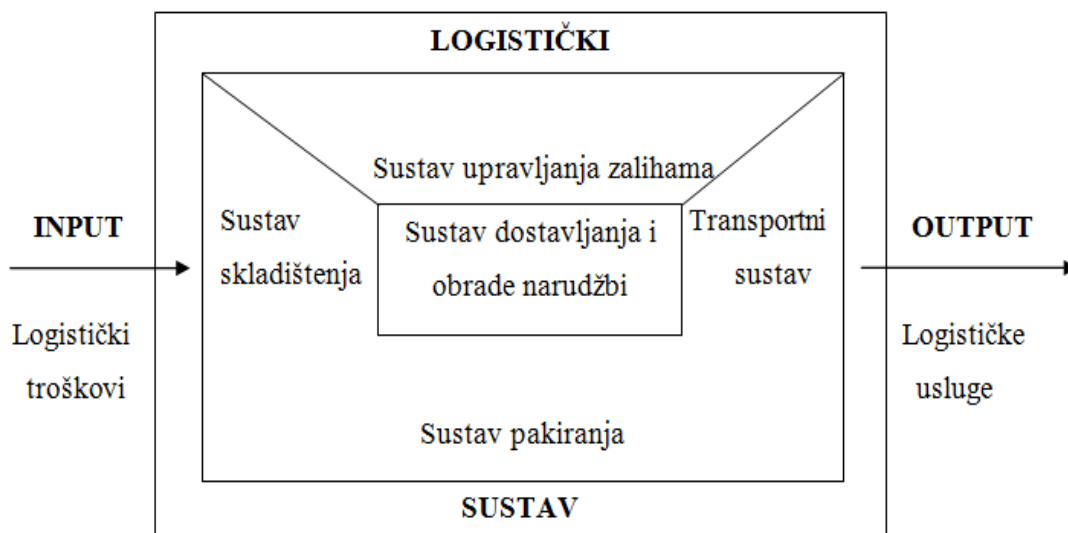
LOGISTIČKI

Sustav upravljanja zalihama

INPUT

Logistički troškovi

Sustav skladištenja

Sustav dostavljanja i obrade narudžbi

Transportni sustav

OUTPUT

Logističke usluge

Sustav pakiranja

SUSTAV